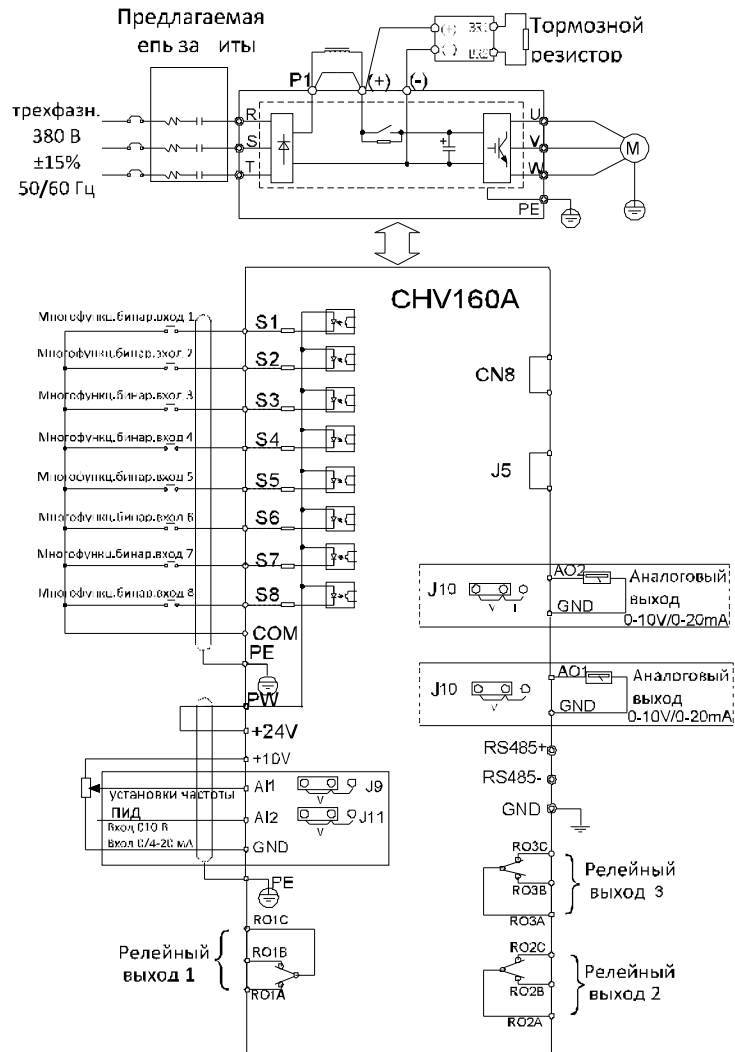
Предлагаемая
епь за иты

Тормозной резистор

(+) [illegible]
( ) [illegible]

P1 (+) (-)

трехфазн.
380 В
±15%
50/60 Гц

R
S
T

U
V
W

M

PE

CHV160A

Многофункц.бинар.вход 1
Многофункц.бинар.вход 2
Многофункц.бинар.вход 3
Многофункц.бинар.вход 4
Многофункц.бинар.вход 5
Многофункц.бинар.вход 6
Многофункц.бинар.вход 7
Многофункц.бинар.вход 8

S1
S2
S3
S4
S5
S6
S7
S8
COM
PE
PW
+24V
+10V

CN8

J5

J10 V I
AO2
GND
Аналоговый выход 0-10V/0-20mA

J10 V
AO1
GND
Аналоговый выход 0-10V/0-20mA

RS485+
RS485-
GND

установки частоты
ПИД
Вход 0.10 В
Вход 0/4-20 мА

AI1
AI2
GND

V J9
V J11

PE

RO1C
RO1B
RO1A

Релейный выход 1

RO3C
RO3B
RO3A
Релейный выход 3

RO2C
RO2B
RO2A
Релейный выход 2